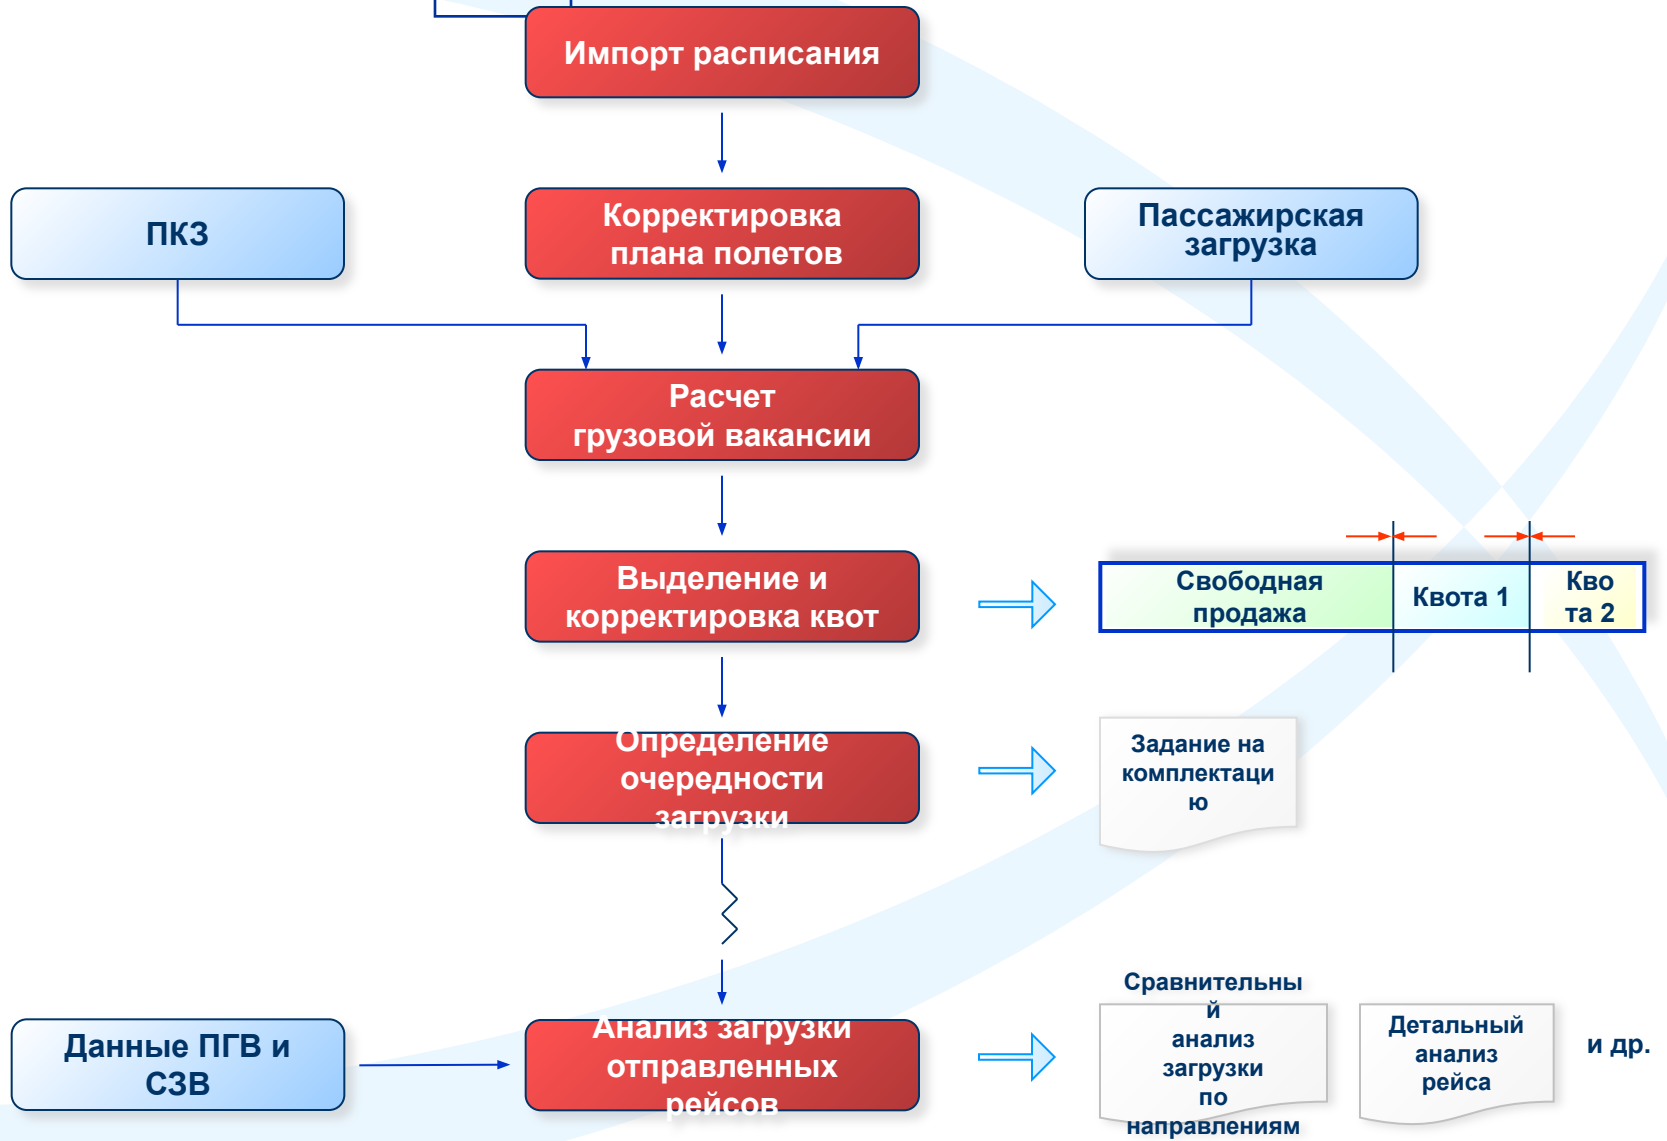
Импорт расписания

ПКЗ

Корректировка плана полетов

Пассажирская загрузка

Расчет грузовой вакансии

Выделение и корректировка квот

Свободная продажа

Квота 1

Квота 2

Определение очередности загрузки

Задание на комплектацию

Данные ПГВ и СЗВ

Анализ загрузки отправленных рейсов

Сравнительный анализ загрузки по направлениям

Детальный анализ рейса

и др.